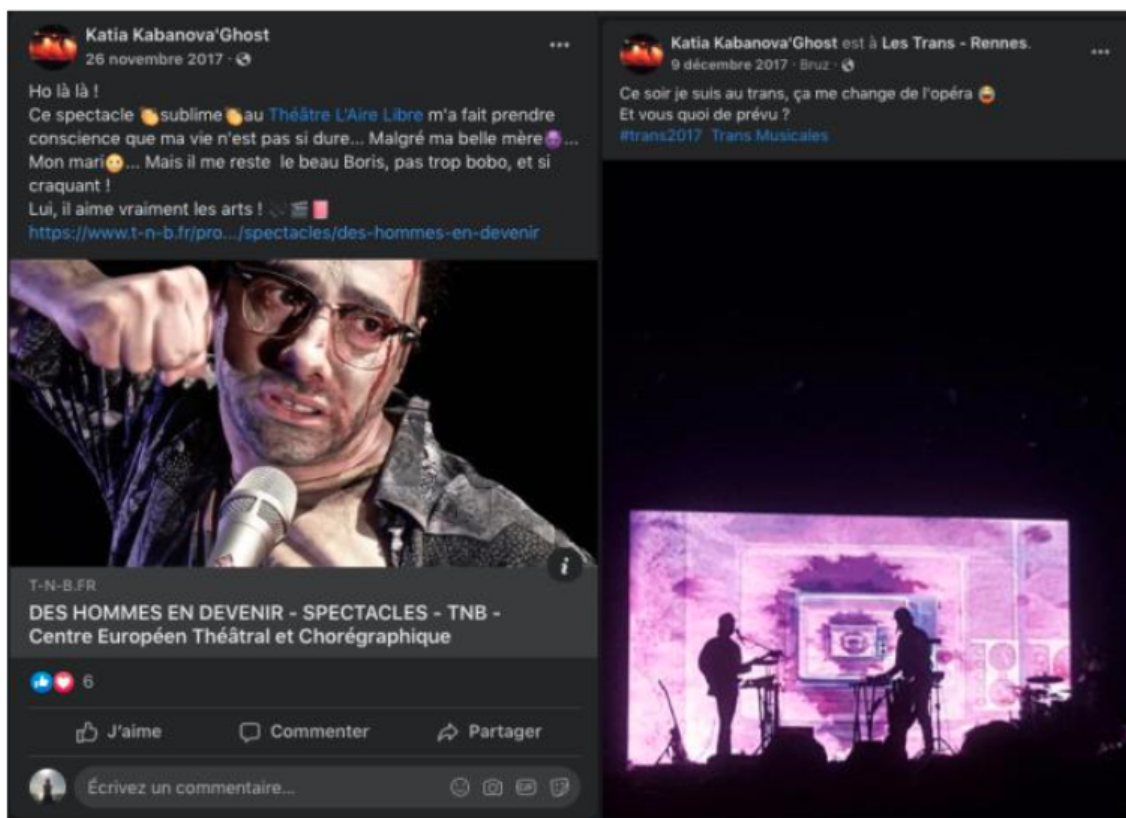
Katia Kabanova'Ghost
26 novembre 2017 ·

Ho là là !
Ce spectacle 👏sublime👏au Théâtre L'Aire Libre m'a fait prendre conscience que ma vie n'est pas si dure... Malgré ma belle mère😈... Mon mari😶... Mais il me reste le beau Boris, pas trop bobo, et si craquant !
Lui, il aime vraiment les arts ! 🎨🎬📕
https://www.t-n-b.fr/pro.../spectacles/des-hommes-en-devenir

T-N-B.FR
DES HOMMES EN DEVENIR - SPECTACLES - TNB - Centre Européen Théâtral et Chorégraphique

6

J'aime Commenter Partager

Écrivez un commentaire...

Katia Kabanova'Ghost est à Les Trans - Rennes.
9 décembre 2017 · Bruz ·

Ce soir je suis au trans, ça me change de l'opéra 😂
Et vous quoi de prévu ?
#trans2017 Trans Musicales